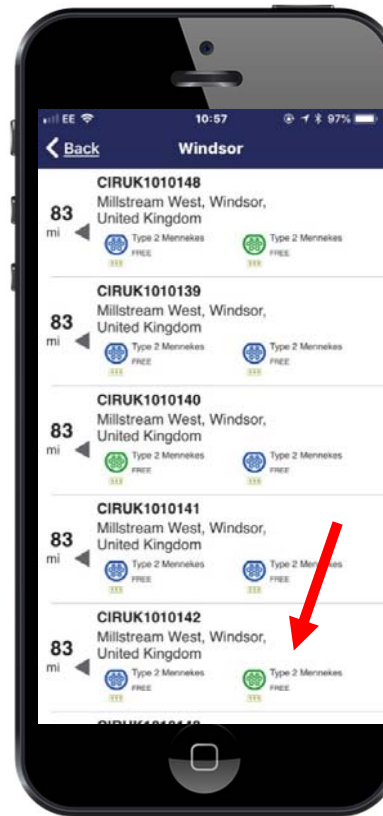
EE 10:57 97%

Back Windsor

83 mi
CIRUK1010148
Millstream West, Windsor, United Kingdom
Type 2 Mennekes FREE
Type 2 Mennekes FREE

83 mi
CIRUK1010139
Millstream West, Windsor, United Kingdom
Type 2 Mennekes FREE
Type 2 Mennekes FREE

83 mi
CIRUK1010140
Millstream West, Windsor, United Kingdom
Type 2 Mennekes FREE
Type 2 Mennekes FREE

83 mi
CIRUK1010141
Millstream West, Windsor, United Kingdom
Type 2 Mennekes FREE
Type 2 Mennekes FREE

83 mi
CIRUK1010142
Millstream West, Windsor, United Kingdom
Type 2 Mennekes FREE
Type 2 Mennekes FREE

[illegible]